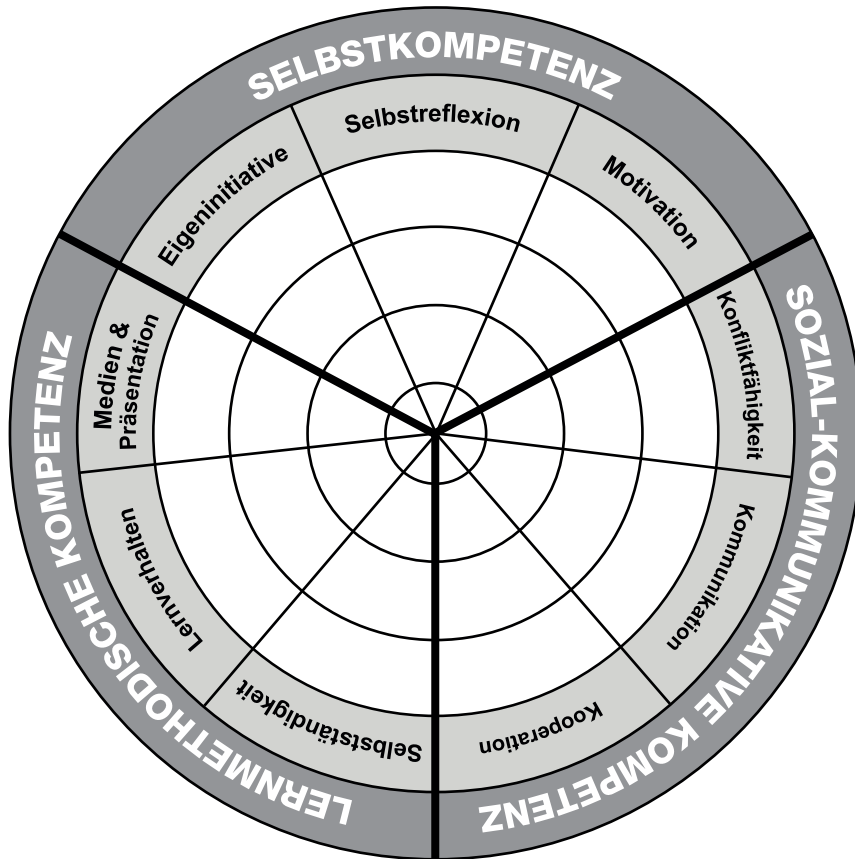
SELBSTKOMPETENZ

Selbstreflexion

Motivation

Eigeninitiative

SOZIAL-KOMMUNIKATIVE KOMPETENZ

Konfliktfähigkeit

Kommunikation

Kooperation

LERNMETHODISCHE KOMPETENZ

Selbstständigkeit

Lernverhalten

Medien & Präsentation